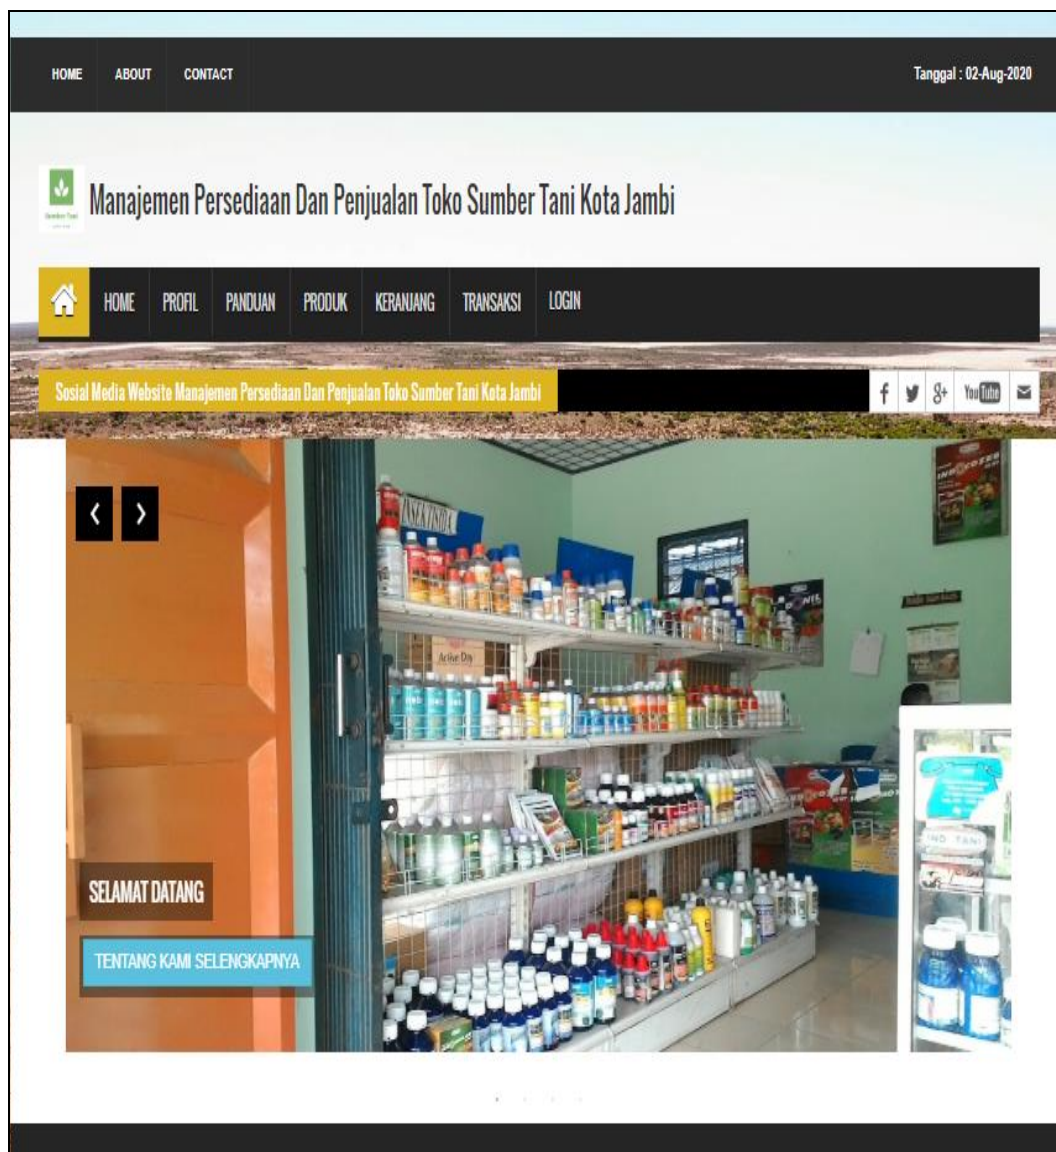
HOME ABOUT CONTACT

Tanggal : 02-Aug-2020

Sumber Tani

Manajemen Persediaan Dan Penjualan Toko Sumber Tani Kota Jambi

HOME PROFIL PANDUAN PRODUK KERANJANG TRANSAKSI LOGIN

Sosial Media Website Manajemen Persediaan Dan Penjualan Toko Sumber Tani Kota Jambi

f 8+ You Tube

‹ ›

SELAMAT DATANG

TENTANG KAMI SELENGKAPNYA